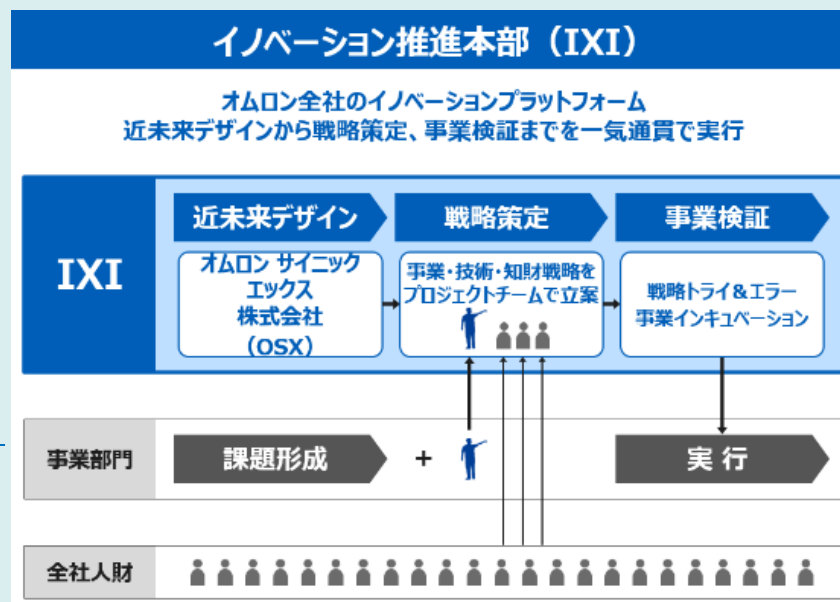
イノベーション推進本部（IXI）

オムロン全社のイノベーションプラットフォーム
近未来デザインから戦略策定、事業検証までを一気通貫で実行

IXI

近未来デザイン

戦略策定

事業検証

オムロン サイニック エックス 株式会社 (OSX)

事業・技術・知財戦略を プロジェクトチームで立案

戦略トライ＆エラー 事業インキュベーション

事業部門

課題形成

+

実 行

全社人財